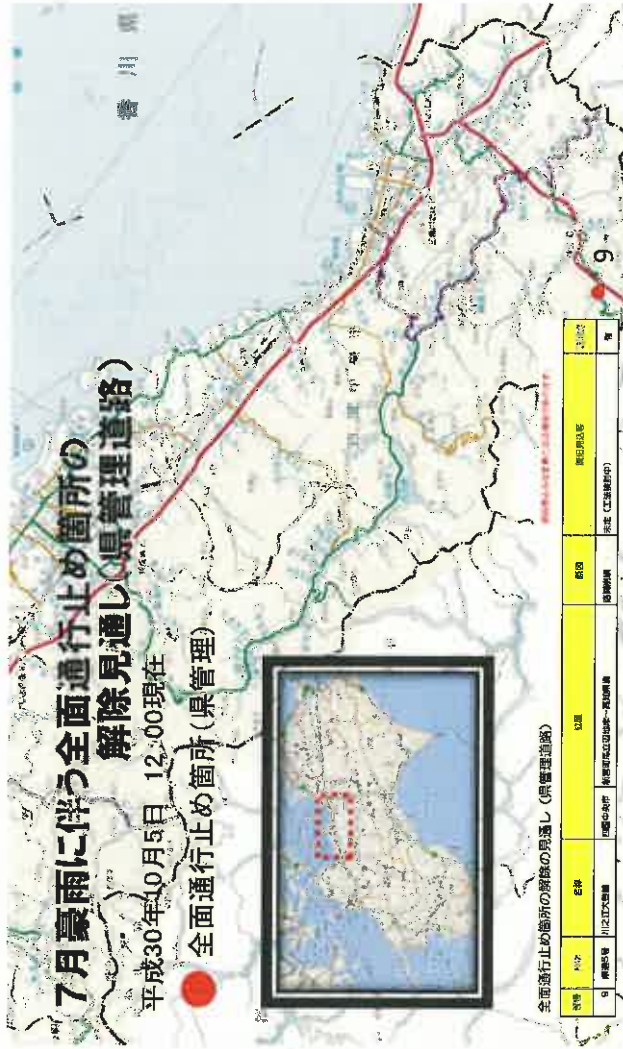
7月豪雨に伴う全面通行止め箇所の
解除見通し(県管理道路)

平成30年10月5日 12:00現在

全面通行止め箇所(県管理)

香川県

9

全面通行止め箇所の解除の見通し(県管理道路)

| 番号 | 種別 | 路線名 | 管理 | 位置 | 原因 | 解除見通し | 迂回路 |
|---|---|---|---|---|---|---|---|
| 9 | 県道 | 川之江大豊線 | 四国中央市 | 四国中央市金生町～新宮町 | 路肩崩壊 | 未定(工法検討中) | 有 |